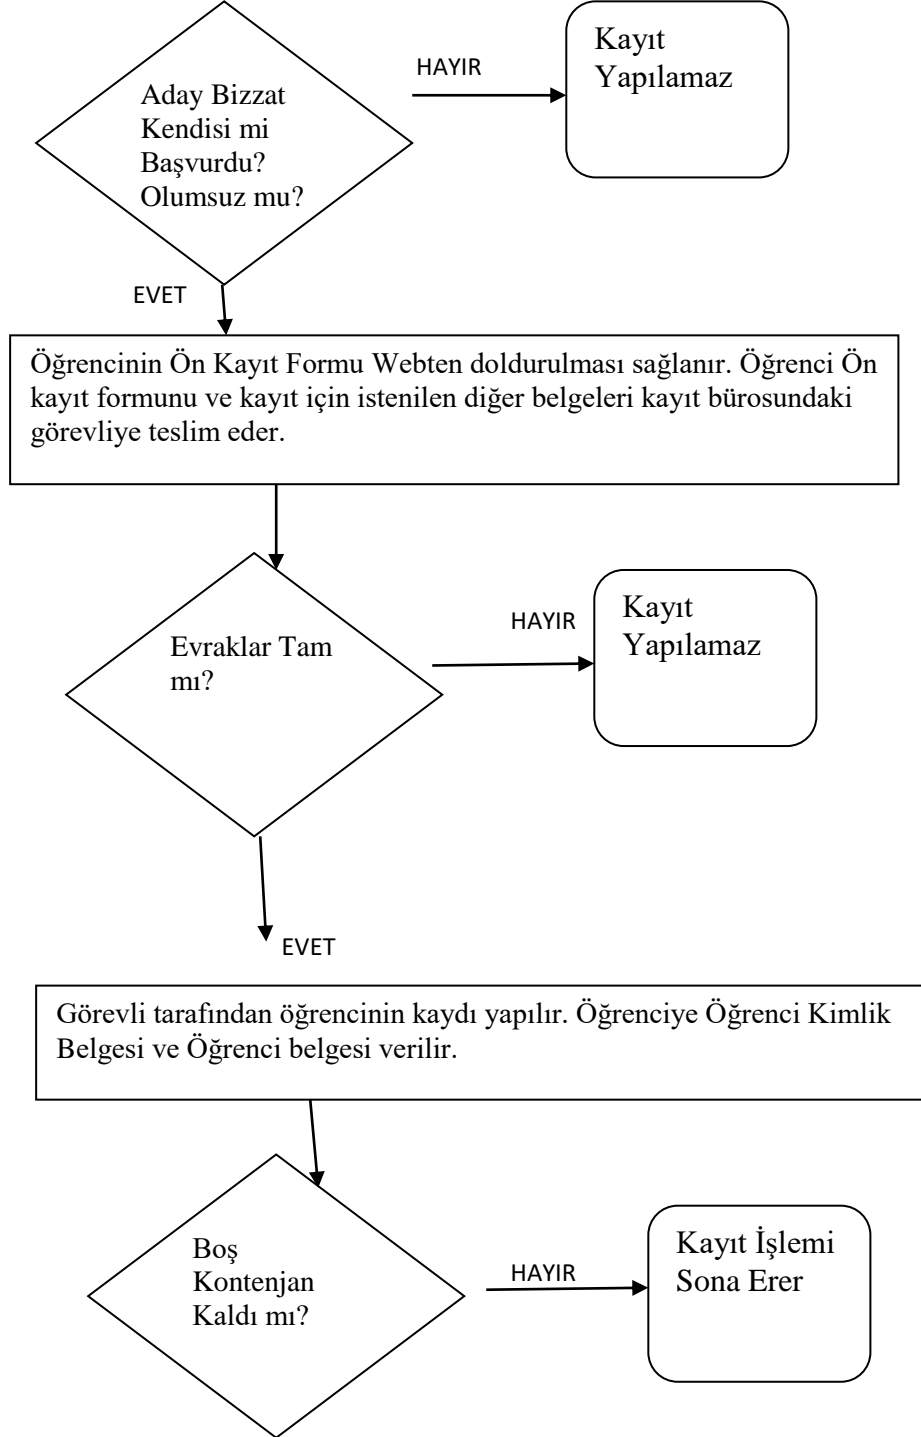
Aday Bizzat Kendisi mi Başvurdu? Olumsuz mu?

HAYIR

Kayıt Yapılamaz

EVET

Öğrencinin Ön Kayıt Formu Webten doldurulması sağlanır. Öğrenci Ön kayıt formunu ve kayıt için istenilen diğer belgeleri kayıt bürosundaki görevliye teslim eder.

Evraklar Tam mı?

HAYIR

Kayıt Yapılamaz

EVET

Görevli tarafından öğrencinin kaydı yapılır. Öğrenciye Öğrenci Kimlik Belgesi ve Öğrenci belgesi verilir.

Boş Kontenjan Kaldı mı?

HAYIR

Kayıt İşlemi Sona Erer